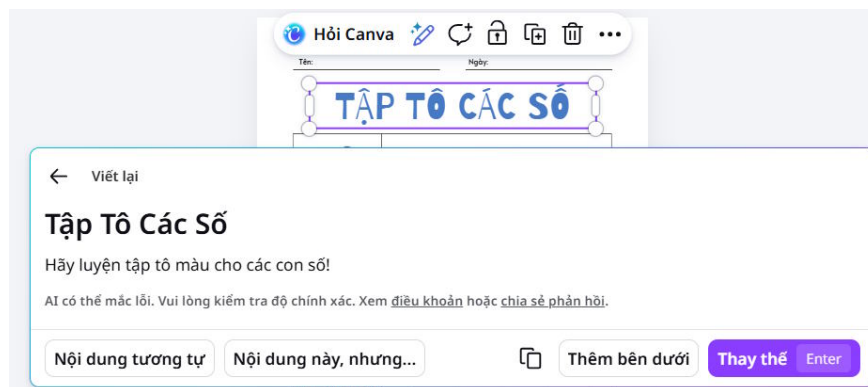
Hỏi Canva

Tên:
Ngày:

TẬP TÔ CÁC SỐ

Viết lại

Tập Tô Các Số

Hãy luyện tập tô màu cho các con số!

AI có thể mắc lỗi. Vui lòng kiểm tra độ chính xác. Xem điều khoản hoặc chia sẻ phản hồi.

Nội dung tương tự
Nội dung này, nhưng...
Thêm bên dưới
Thay thế Enter